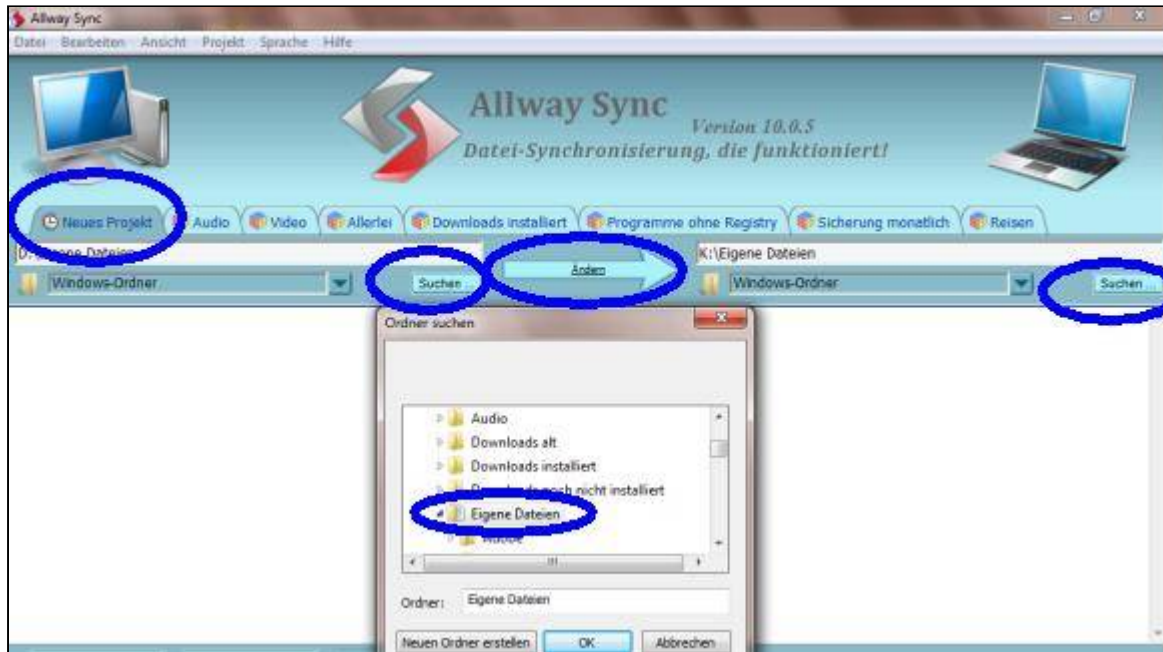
Allway Sync

Datei Bearbeiten Ansicht Projekt Sprache Hilfe

Allway Sync
Version 10.0.5
Datei-Synchronisierung, die funktioniert!

Neues Projekt | Audio | Video | Allerlei | Downloads installiert | Programme ohne Registry | Sicherung monatlich | Reisen

D:\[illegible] Dateien
Windows-Ordner
Suchen...
Ändern
K:\Eigene Dateien
Windows-Ordner
Suchen...

Ordner suchen

Audio
Downloads alt
Downloads installiert
Downloads noch nicht installiert
Eigene Dateien
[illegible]

Ordner: Eigene Dateien

Neuen Ordner erstellen | OK | Abbrechen